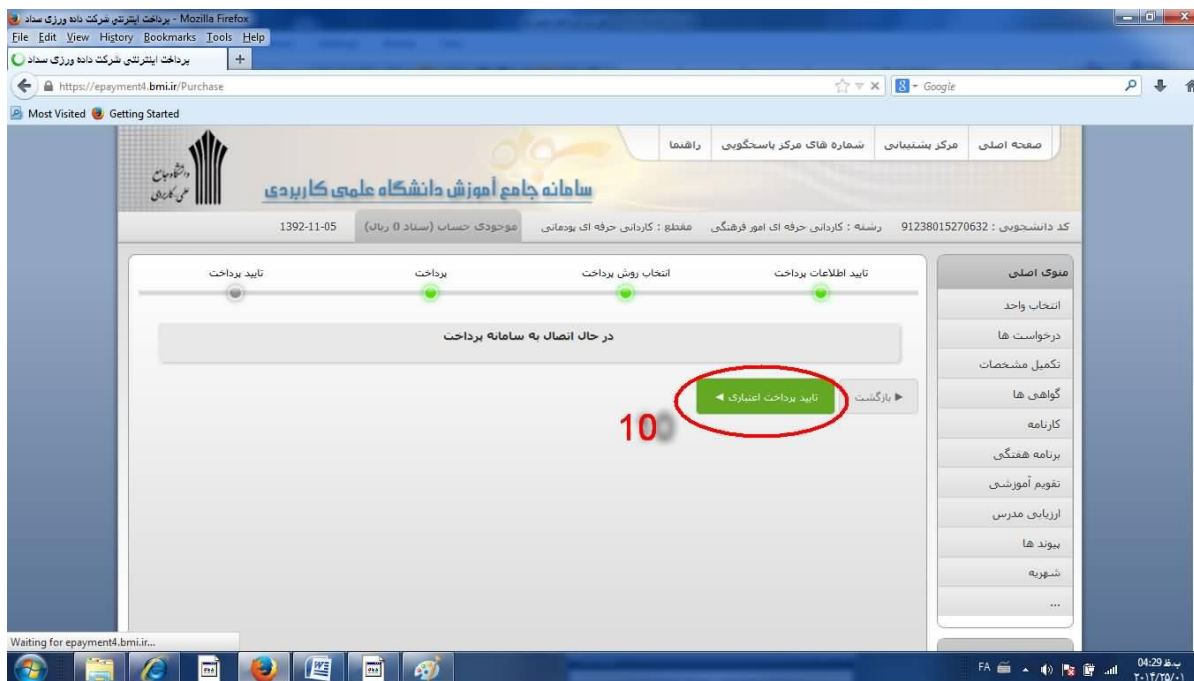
پرداخت اینترنتی شرکت داده ورزی سداد - Mozilla Firefox
File Edit View History Bookmarks Tools Help
پرداخت اینترنتی شرکت داده ورزی سداد
https://epayment4.bmi.ir/Purchase
Google
Most Visited Getting Started

صفحه اصلی | مرکز پشتیبانی | شماره های مرکز پاسخگویی | راهنما
دانشگاه جامع علمی کاربردی
سامانه جامع آموزش دانشگاه علمی کاربردی
کد دانشجویی : 91238015270632 رشته : کاردانی حرفه ای امور فرهنگی مقطع : کاردانی حرفه ای پودمانی موجودی حساب (سداد 0 ریال) 1392-11-05

منوی اصلی
انتخاب واحد
درخواست ها
تکمیل مشخصات
گواهی ها
کارنامه
برنامه هفتگی
تقویم آموزشی
ارزیابی مدرس
پیوند ها
شهریه
...

تایید اطلاعات پرداخت
انتخاب روش پرداخت
پرداخت
تایید پرداخت

در حال اتصال به سامانه پرداخت

بازگشت
تایید پرداخت اعتباری
10

Waiting for epayment4.bmi.ir...
FA 04:29 ب.ظ